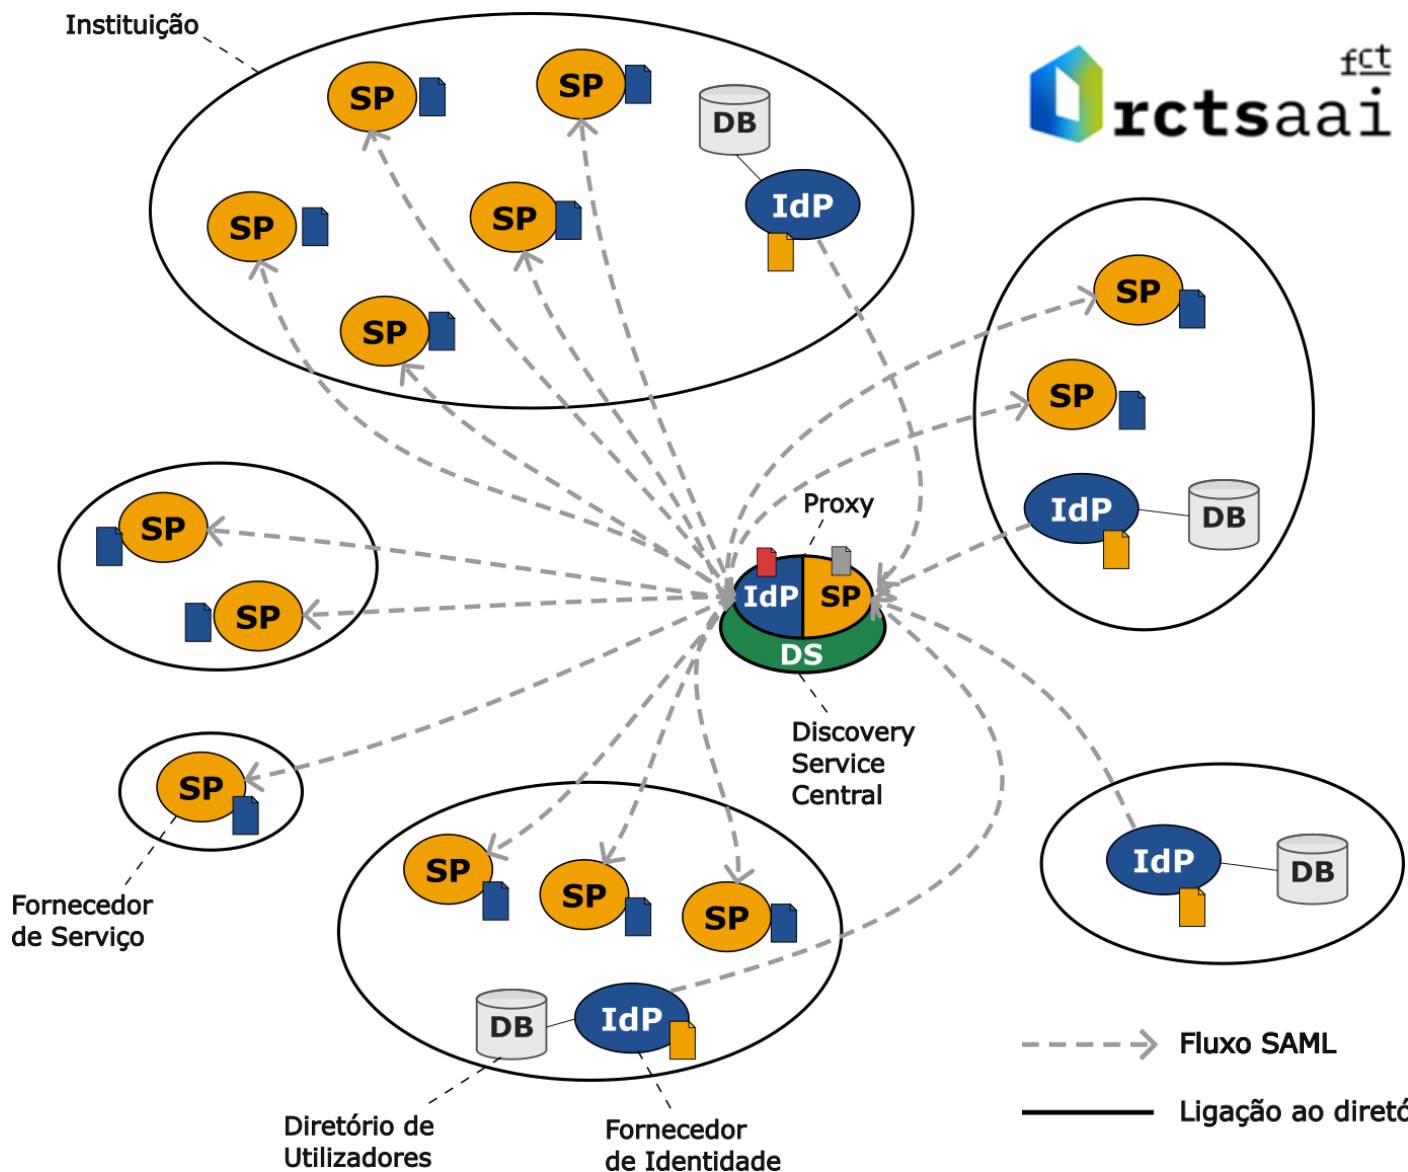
Instituição

fct
rctsaai

SP
SP
DB
SP
SP
IdP
SP

SP
SP
IdP
DB

SP
SP

Proxy
IdP SP
DS

Discovery Service Central

SP

Fornecedor de Serviço

IdP
DB

SP
SP
SP
DB
IdP

Fluxo SAML
Ligação ao diretó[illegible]

Diretório de Utilizadores

Fornecedor de Identidade